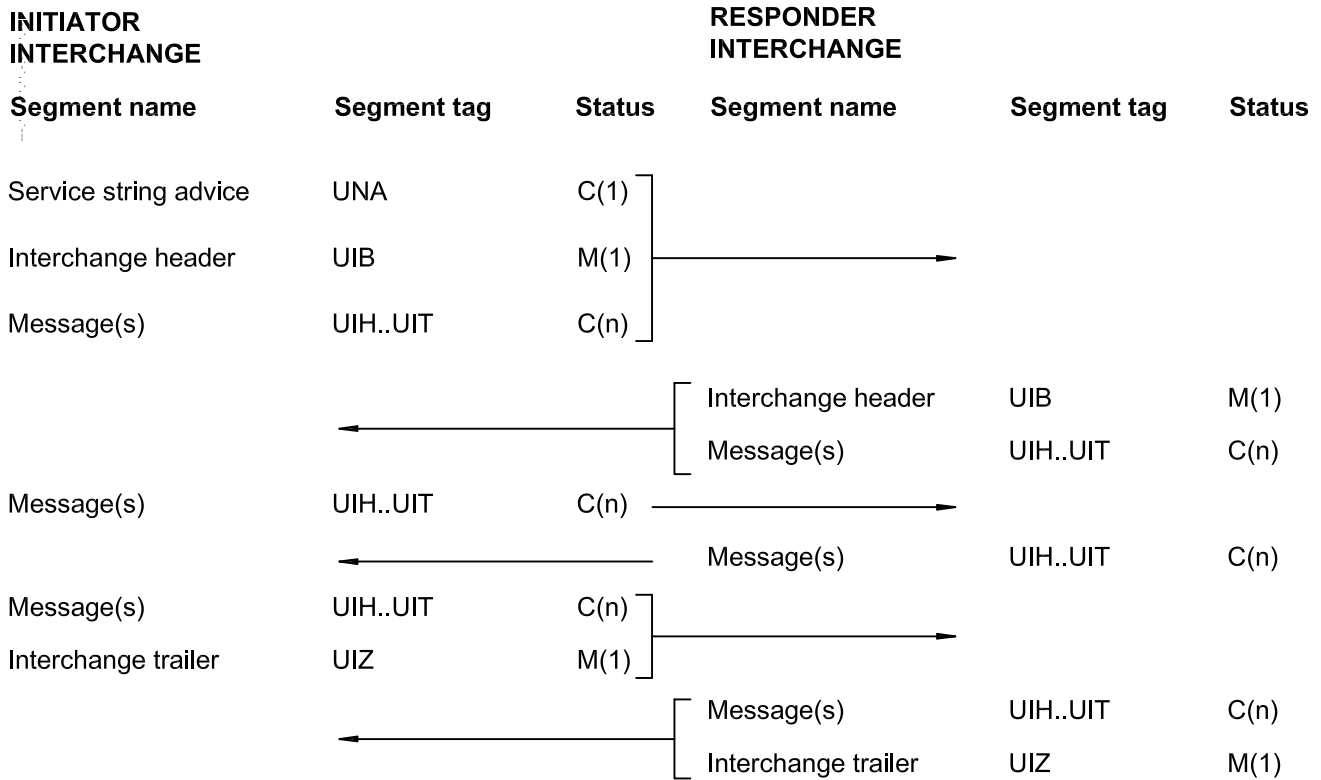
INITIATOR INTERCHANGE

RESPONDER INTERCHANGE

Segment name Segment tag Status Segment name Segment tag Status

Service string advice UNA C(1)

Interchange header UIB M(1)

Message(s) UIH..UIT C(n)

Interchange header UIB M(1)

Message(s) UIH..UIT C(n)

Message(s) UIH..UIT C(n)

Message(s) UIH..UIT C(n)

Message(s) UIH..UIT C(n)

Interchange trailer UIZ M(1)

Message(s) UIH..UIT C(n)

Interchange trailer UIZ M(1)